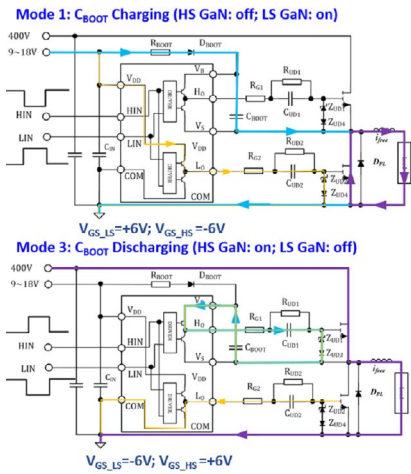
Mode 1: $C_{BOOT}$ Charging (HS GaN: off; LS GaN: on)

400V
9~18V
$R_{BOOT}$
$D_{BOOT}$
$V_{DD}$
$V_B$
HIN
HIN
$H_O$
$R_{G1}$
$R_{UD1}$
$C_{UD1}$
$Z_{UD3}$
$Z_{UD4}$
LIN
LIN
$V_S$
$C_{BOOT}$
$C_{IN}$
$V_{DD}$
$L_O$
$R_{G2}$
$R_{UD2}$
$C_{UD2}$
$Z_{UD2}$
$Z_{UD4}$
COM
COM
$i_{free}$
$D_{PL}$

$V_{GS\_LS}$=+6V; $V_{GS\_HS}$=-6V

Mode 3: $C_{BOOT}$ Discharging (HS GaN: on; LS GaN: off)

400V
9~18V
$V_{DD}$
$V_B$
HIN
HIN
$H_O$
$R_{G1}$
$R_{UD1}$
$C_{UD1}$
$Z_{UD1}$
$Z_{UD3}$
LIN
LIN
$V_S$
$C_{BOOT}$
$C_{IN}$
$V_{DD}$
$L_O$
$R_{G2}$
$R_{UD2}$
$C_{UD2}$
$Z_{UD2}$
$Z_{UD4}$
COM
COM
$i_{free}$
$D_{PL}$

$V_{GS\_LS}$=-6V; $V_{GS\_HS}$=+6V